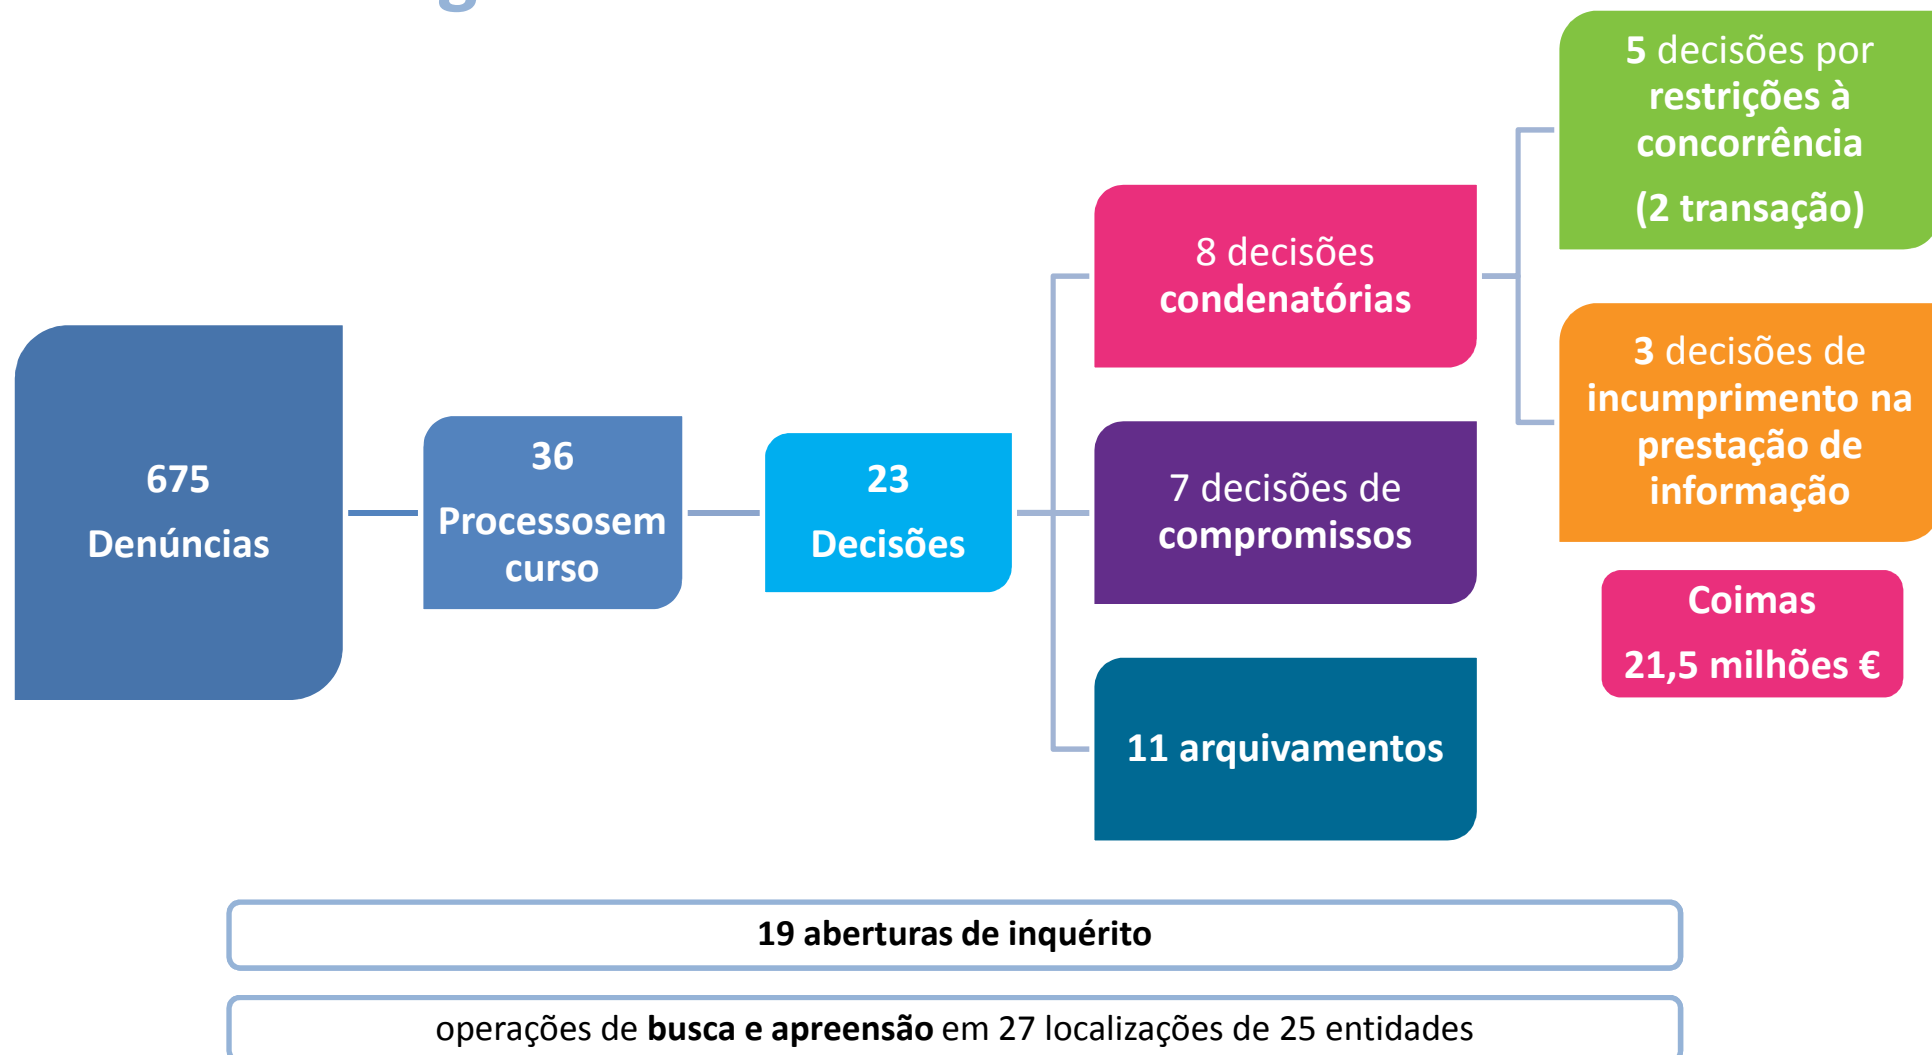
675

Denúncias

36

Processosem curso

23

Decisões

8 decisões condenatórias

7 decisões de compromissos

11 arquivamentos

5 decisões por restrições à concorrência

(2 transação)

3 decisões de incumprimento na prestação de informação

Coimas

21,5 milhões €

19 aberturas de inquérito

operações de busca e apreensão em 27 localizações de 25 entidades